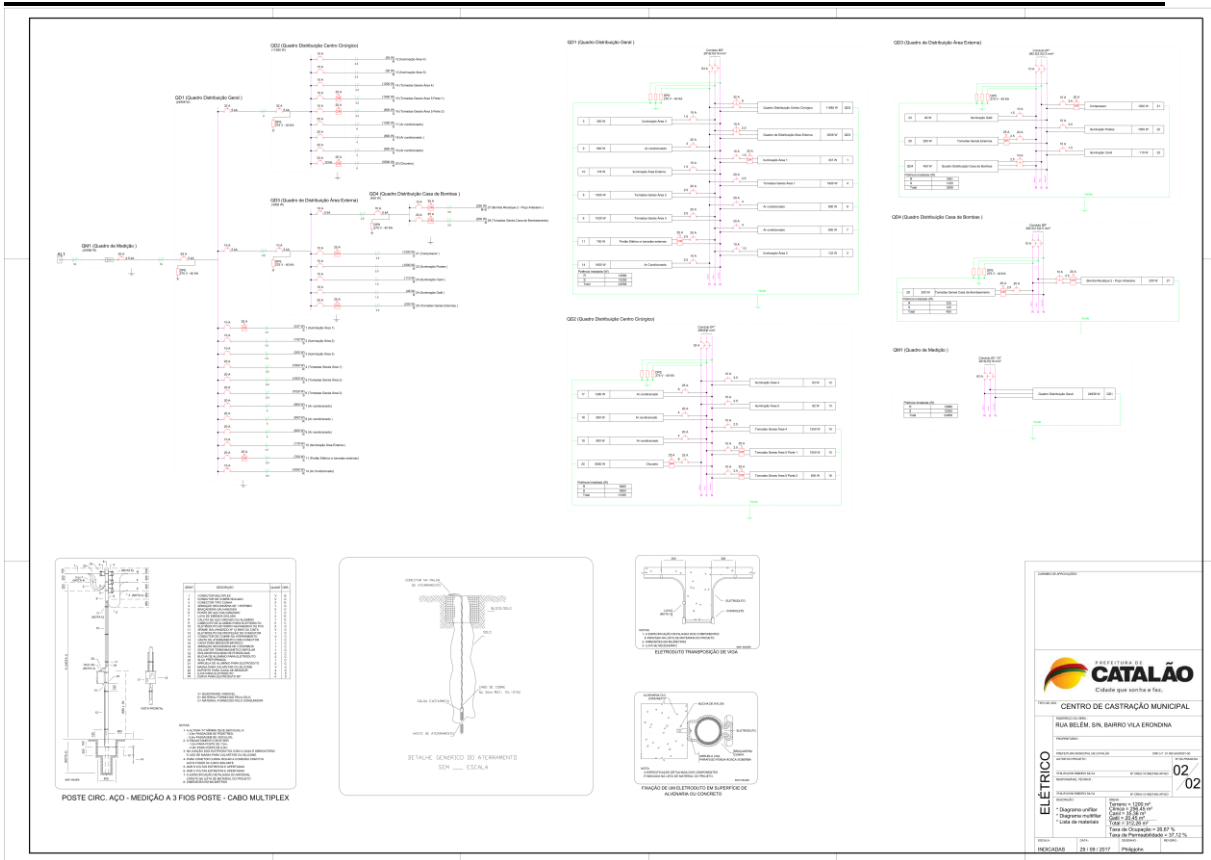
QD2 (Quadro Distribuição Centro Cirúrgico)

QD1 (Quadro Distribuição Geral )

QD3 (Quadro de Distribuição Área Externa)

QD4 (Quadro Distribuição Casa de Bombas )

QM1 (Quadro de Medição )

QD1 (Quadro Distribuição Geral )

QD3 (Quadro de Distribuição Área Externa)

QD4 (Quadro Distribuição Casa de Bombas )

QM1 (Quadro de Medição )

QD2 (Quadro Distribuição Centro Cirúrgico)

POSTE CIRC. AÇO - MEDIÇÃO A 3 FIOS POSTE - CABO MULTIPLEX

DETALHE GENÉRICO DO ATERRAMENTO
SEM ___ ESCALA

ELETRODUTO TRANSPOSIÇÃO DE VIGA

FIXAÇÃO DE UM ELETRODUTO EM SUPERFÍCIE DE ALVENARIA OU CONCRETO

PREFEITURA DE
CATALÃO
Cidade que sonha e faz.

CENTRO DE CASTRAÇÃO MUNICIPAL

RUA BELÉM, S/N, BAIRRO VILA ERONDINA

ELÉTRICO

02
02

Terreno = 1200 m²
Clínica = 298,45 m²
Canil = 35,38 m²
Gatil = 20,45 m²
Total = 312,26 m²

* Diagrama unifilar
* Diagrama multifilar
* Lista de materiais

Taxa de Ocupação = 26,67 %
Taxa de Permeabilidade = 37,12 %

INDICADAS
29 / 09 / 2017
Philippha